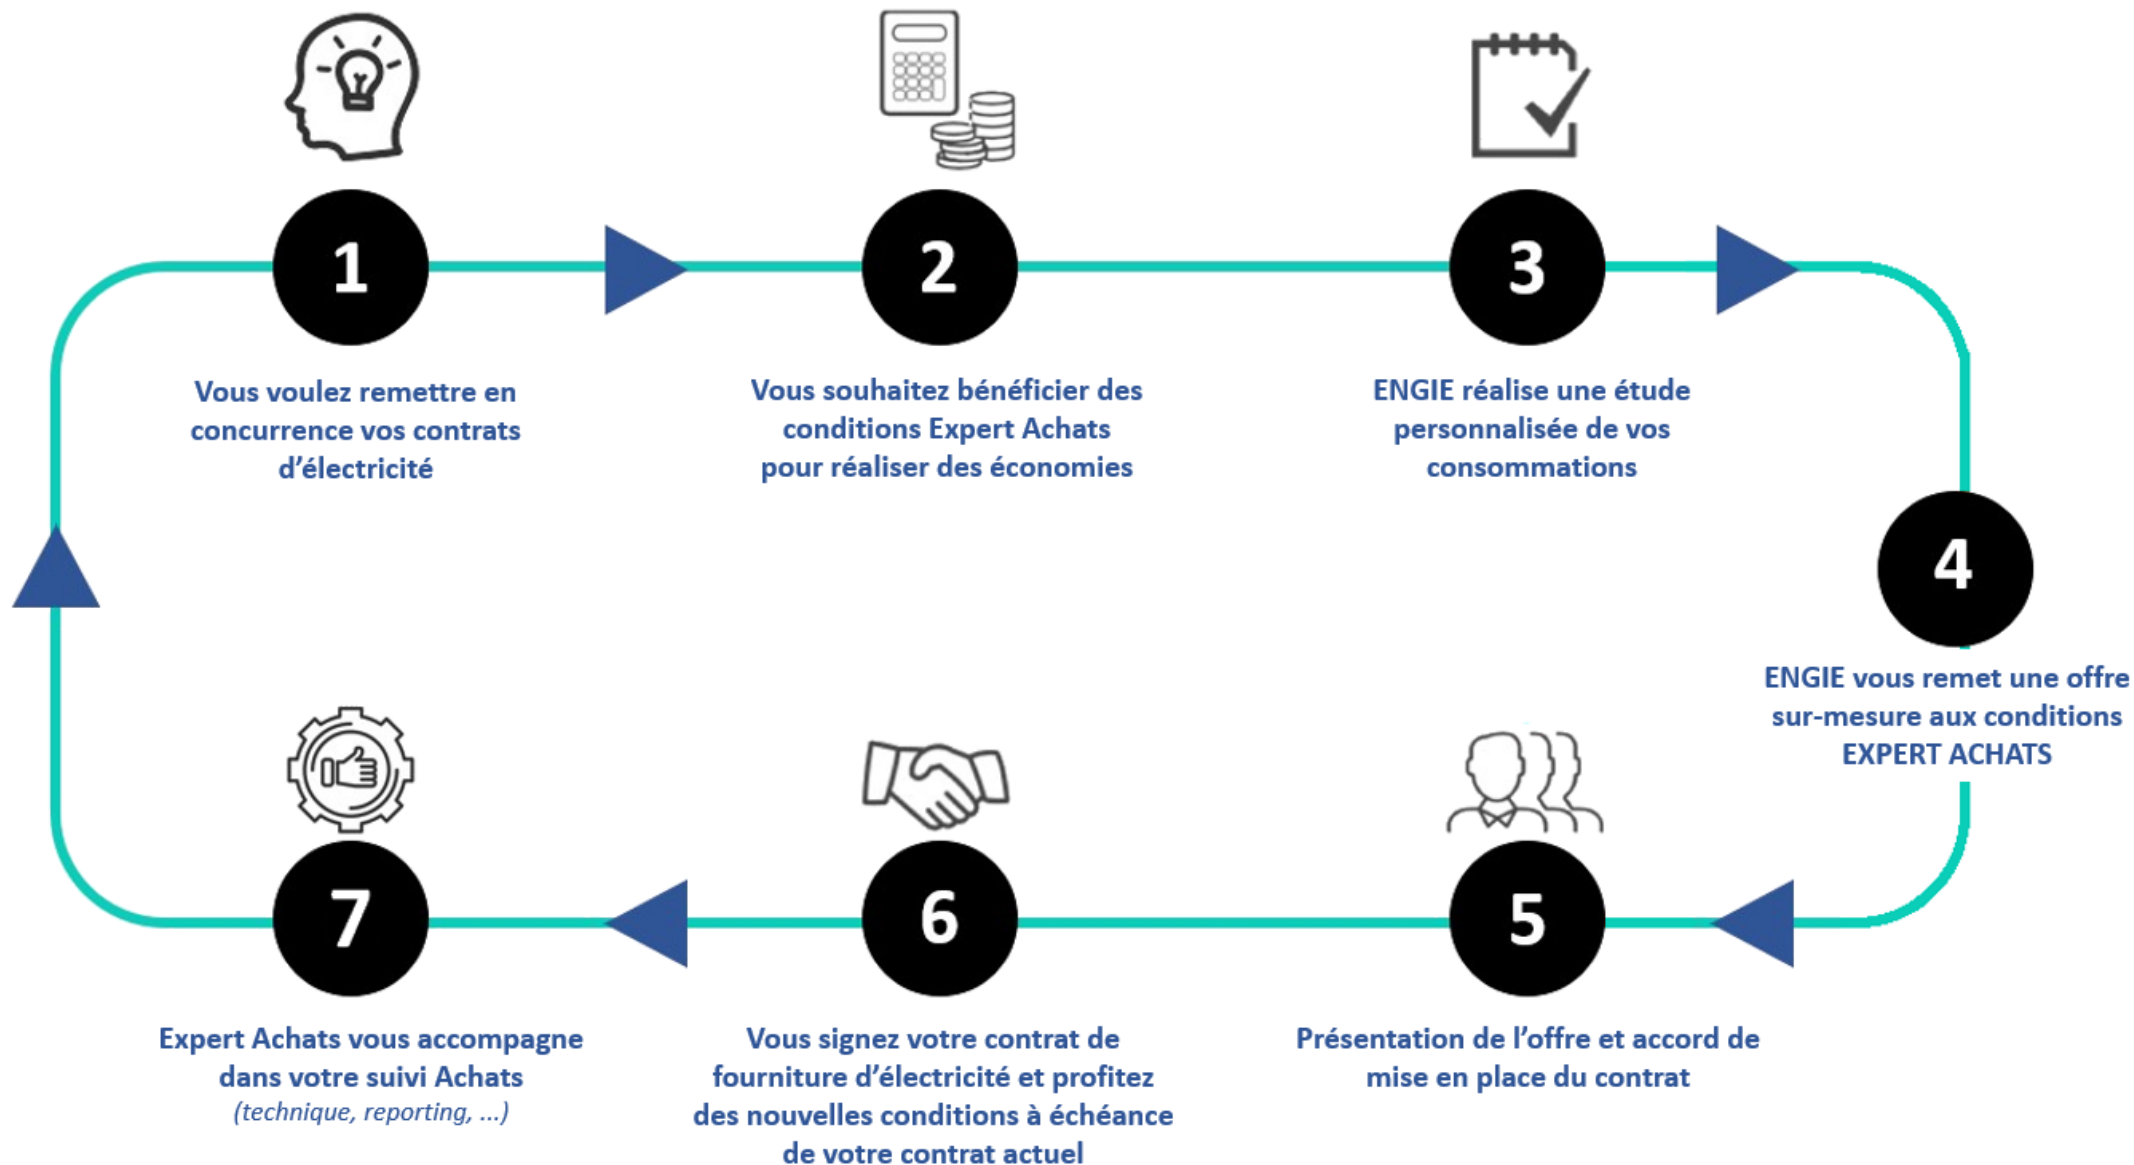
1

Vous voulez remettre en concurrence vos contrats d'électricité

2

Vous souhaitez bénéficier des conditions Expert Achats pour réaliser des économies

3

ENGIE réalise une étude personnalisée de vos consommations

4

ENGIE vous remet une offre sur-mesure aux conditions EXPERT ACHATS

5

Présentation de l'offre et accord de mise en place du contrat

6

Vous signez votre contrat de fourniture d'électricité et profitez des nouvelles conditions à échéance de votre contrat actuel

7

Expert Achats vous accompagne dans votre suivi Achats
(technique, reporting, ...)